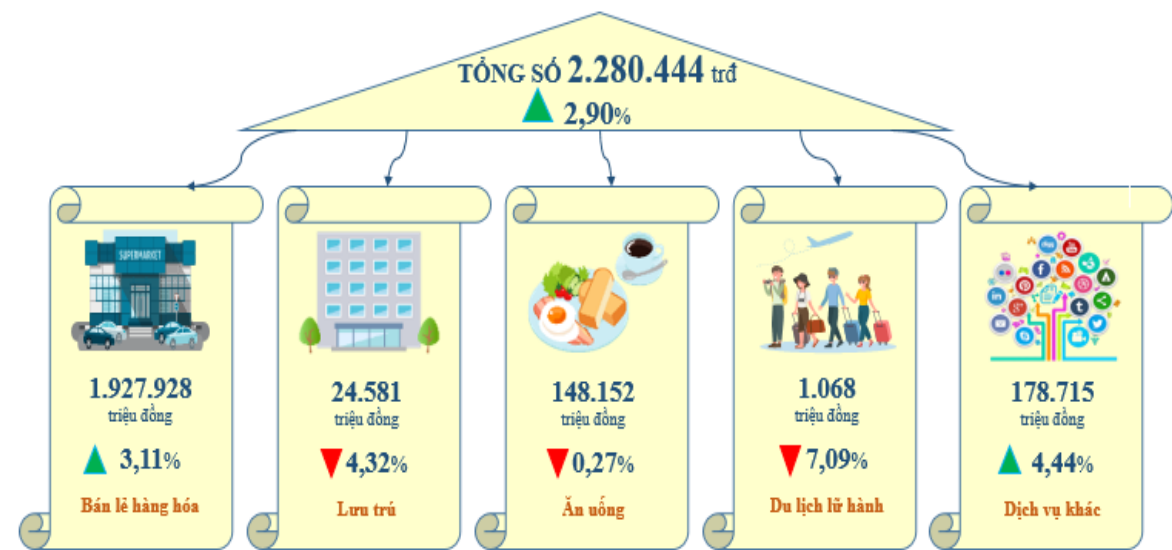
TỔNG SỐ 2.280.444 trđ

2,90%

SUPERMARKET

1.927.928
triệu đồng

3,11%

Bán lẻ hàng hóa

24.581
triệu đồng

4,32%

Lưu trú

148.152
triệu đồng

0,27%

Ăn uống

1.068
triệu đồng

7,09%

Du lịch lữ hành

178.715
triệu đồng

4,44%

Dịch vụ khác